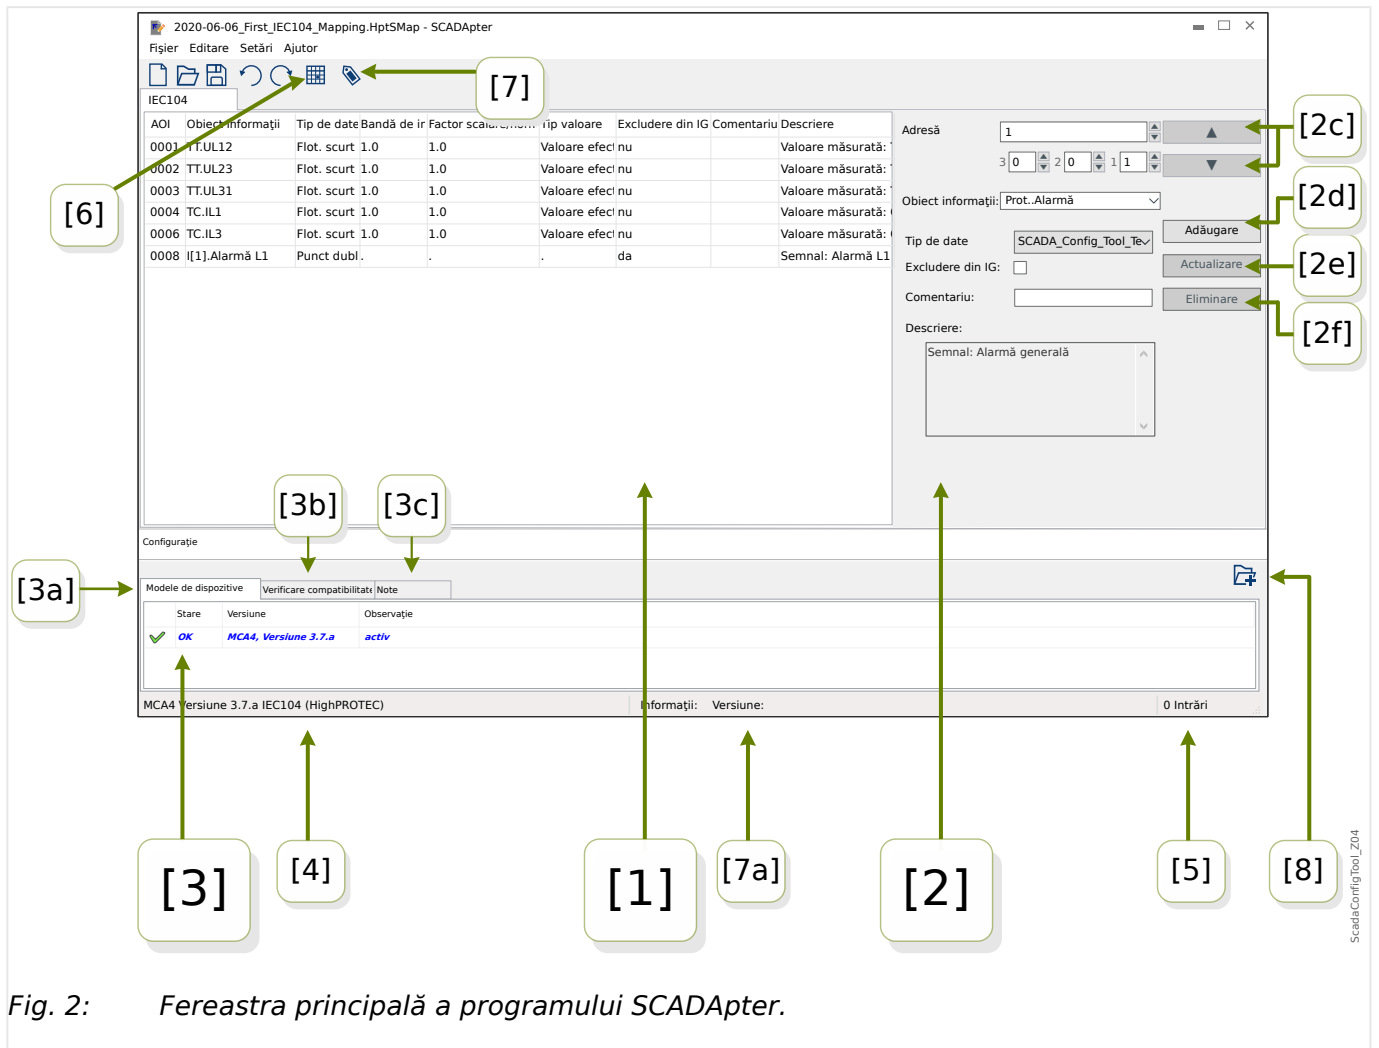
2020-06-06_First_IEC104_Mapping.HptSMap - SCADApter

Fişier Editare Setări Ajutor

[7]

IEC104

| AOI | Obiect informaţii | Tip de date | Bandă de ir | Factor scalare | Tip valoare | Excludere din IG | Comentariu | Descriere |
|---|---|---|---|---|---|---|---|---|
| 0001 | TT.UL12 | Flot. scurt | 1.0 | 1.0 | Valoare efect | nu | | Valoare măsurată: |
| 0002 | TT.UL23 | Flot. scurt | 1.0 | 1.0 | Valoare efect | nu | | Valoare măsurată: |
| 0003 | TT.UL31 | Flot. scurt | 1.0 | 1.0 | Valoare efect | nu | | Valoare măsurată: |
| 0004 | TC.IL1 | Flot. scurt | 1.0 | 1.0 | Valoare efect | nu | | Valoare măsurată: |
| 0006 | TC.IL3 | Flot. scurt | 1.0 | 1.0 | Valoare efect | nu | | Valoare măsurată: |
| 0008 | I[1].Alarmă L1 | Punct dubl | . | . | . | da | | Semnal: Alarmă L1 |

Adresă 1

3 0 2 0 1 1

[2c]

Obiect informaţii: Prot..Alarmă

[2d]

Adăugare

Tip de date SCADA_Config_Tool_Te

Excludere din IG:

Actualizare

[2e]

Comentariu:

Eliminare

[2f]

Descriere:

Semnal: Alarmă generală

[6]

[3b] [3c]

Configuraţie

[3a]

Modele de dispozitive | Verificare compatibilitate | Note

| Stare | Versiune | Observaţie |
|---|---|---|
| OK | MCA4, Versiune 3.7.a | activ |

MCA4 Versiune 3.7.a IEC104 (HighPROTEC) Informaţii: Versiune: 0 Intrări

[3] [4] [1] [7a] [2] [5] [8]

ScadaConfigTool_Z04

Fig. 2: Fereastra principală a programului SCADApter.